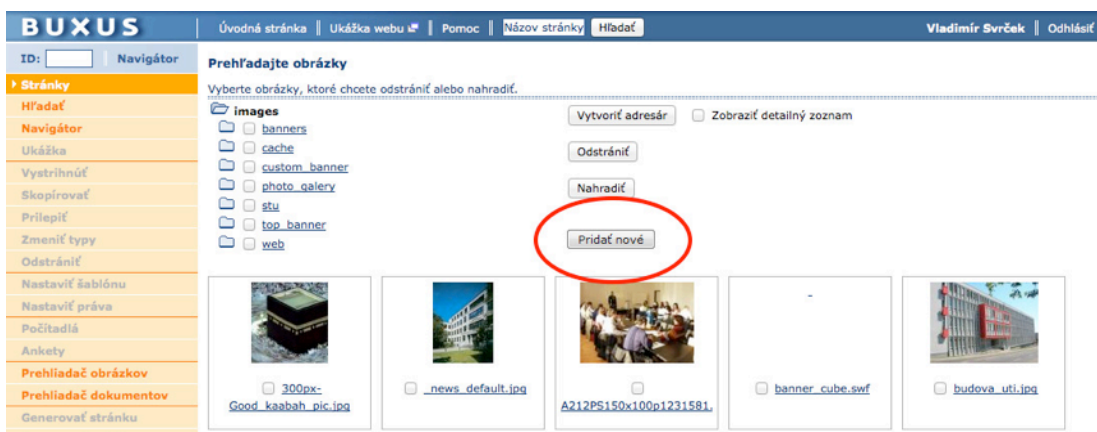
BUXUS | Úvodná stránka | Ukážka webu | Pomoc | Názov stránky | Hľadať | Vladimír Svrček | Odhlásiť

ID: Navigátor

Stránky
Hľadať
Navigátor
Ukážka
Vystrihnúť
Skopírovať
Prilepiť
Zmeniť typy
Odstrániť
Nastaviť šablónu
Nastaviť práva
Počítadlá
Ankety
Prehliadač obrázkov
Prehliadač dokumentov
Generovať stránku

Prehľadajte obrázky

Vyberte obrázky, ktoré chcete odstrániť alebo nahradiť.

images
banners
cache
custom_banner
photo_galery
stu
top_banner
web

Vytvoriť adresár
Zobraziť detailný zoznam
Odstrániť
Nahradiť
Pridať nové

300px-Good_kaabah_pic.jpg
news_default.jpg
A212PS150x100p1231581.
banner_cube.swf
budova_uti.jpg